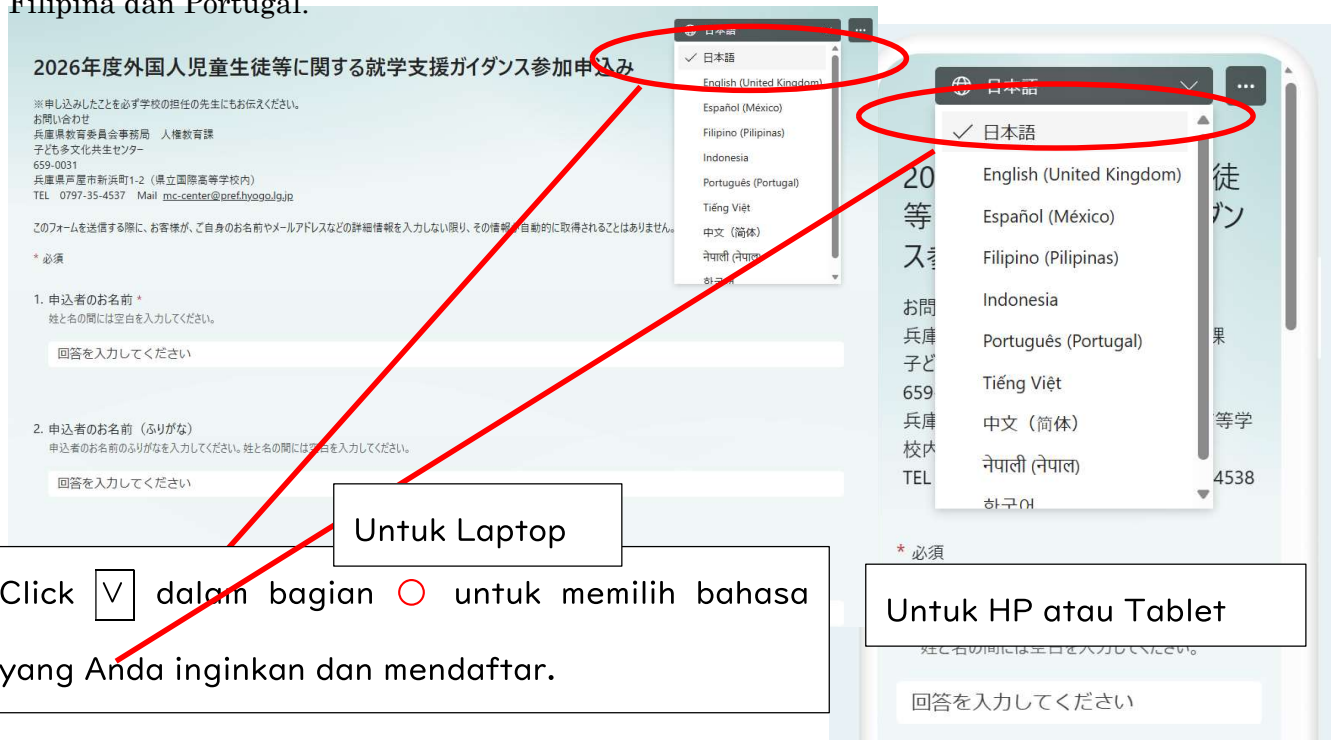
Filipina dan Portugal.

日本語

2026年度外国人児童生徒等に関する就学支援ガイダンス参加申込み

※申し込みしたことを必ず学校の担任の先生にもお伝えください。
お問い合わせ
兵庫県教育委員会事務局 人権教育課
子ども多文化共生センター
659-0031
兵庫県芦屋市新浜町1-2（県立国際高等学校内）
TEL 0797-35-4537 Mail mc-center@pref.hyogo.lg.jp

このフォームを送信する際に、お客様が、ご自身のお名前やメールアドレスなどの詳細情報を入力しない限り、その情報が自動的に取得されることはありません。

\* 必須

1. 申込者のお名前 \*
姓と名の間には空白を入力してください。

回答を入力してください

2. 申込者のお名前（ふりがな）
申込者のお名前のふりがなを入力してください。姓と名の間には空白を入力してください。

回答を入力してください

✓ 日本語
English (United Kingdom)
Español (México)
Filipino (Pilipinas)
Indonesia
Português (Portugal)
Tiếng Việt
中文（简体）
नेपाली (नेपाल)
한국어

Untuk Laptop

Click ∨ dalam bagian ○ untuk memilih bahasa yang Anda inginkan dan mendaftar.

日本語

✓ 日本語
English (United Kingdom)
Español (México)
Filipino (Pilipinas)
Indonesia
Português (Portugal)
Tiếng Việt
中文（简体）
नेपाली (नेपाल)
한국어

20 徒
等 ガン
ス参
お問
兵庫 課
子ど
659
兵庫 等学
校内
TEL 4538

\* 必須

Untuk HP atau Tablet

姓と名の間には空白を入力してください。

回答を入力してください